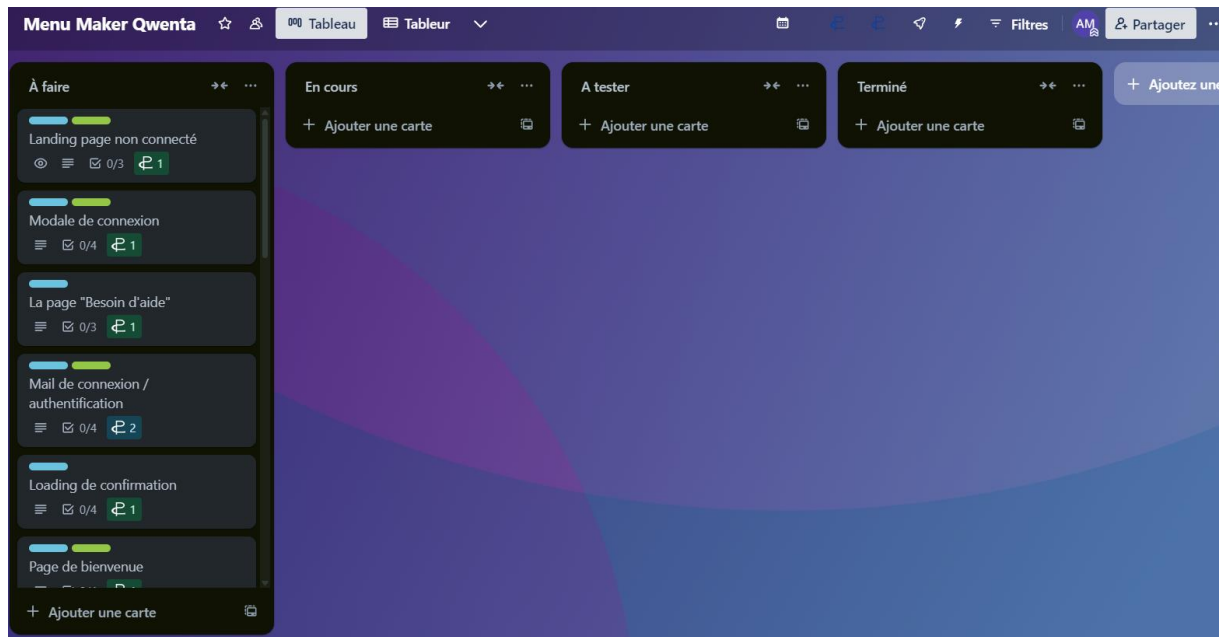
Menu Maker Qwenta
Tableau
Tableur
Filtres
AM
Partager

À faire
Landing page non connecté
0/3
1
Modale de connexion
0/4
1
La page "Besoin d'aide"
0/3
1
Mail de connexion / authentification
0/4
2
Loading de confirmation
0/4
1
Page de bienvenue
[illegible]
+ Ajouter une carte

En cours
+ Ajouter une carte

A tester
+ Ajouter une carte

Terminé
+ Ajouter une carte

+ Ajoutez un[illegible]